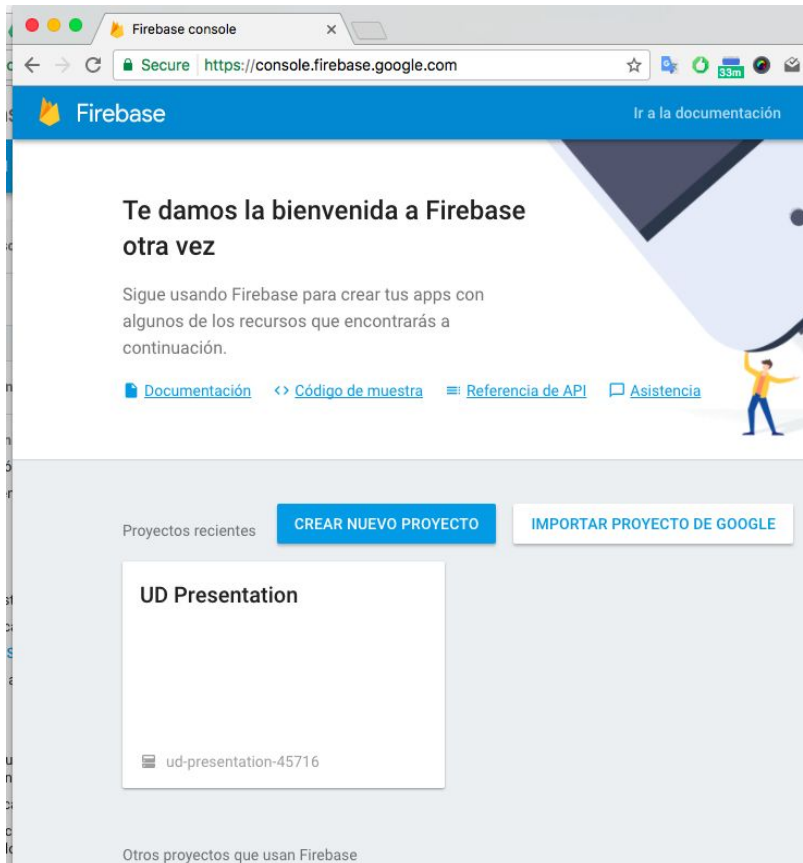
Firebase console

Secure https://console.firebase.google.com

33m

Firebase

Ir a la documentación

Te damos la bienvenida a Firebase otra vez

Sigue usando Firebase para crear tus apps con algunos de los recursos que encontrarás a continuación.

Documentación <> Código de muestra Referencia de API Asistencia

Proyectos recientes

CREAR NUEVO PROYECTO

IMPORTAR PROYECTO DE GOOGLE

UD Presentation

ud-presentation-45716

Otros proyectos que usan Firebase